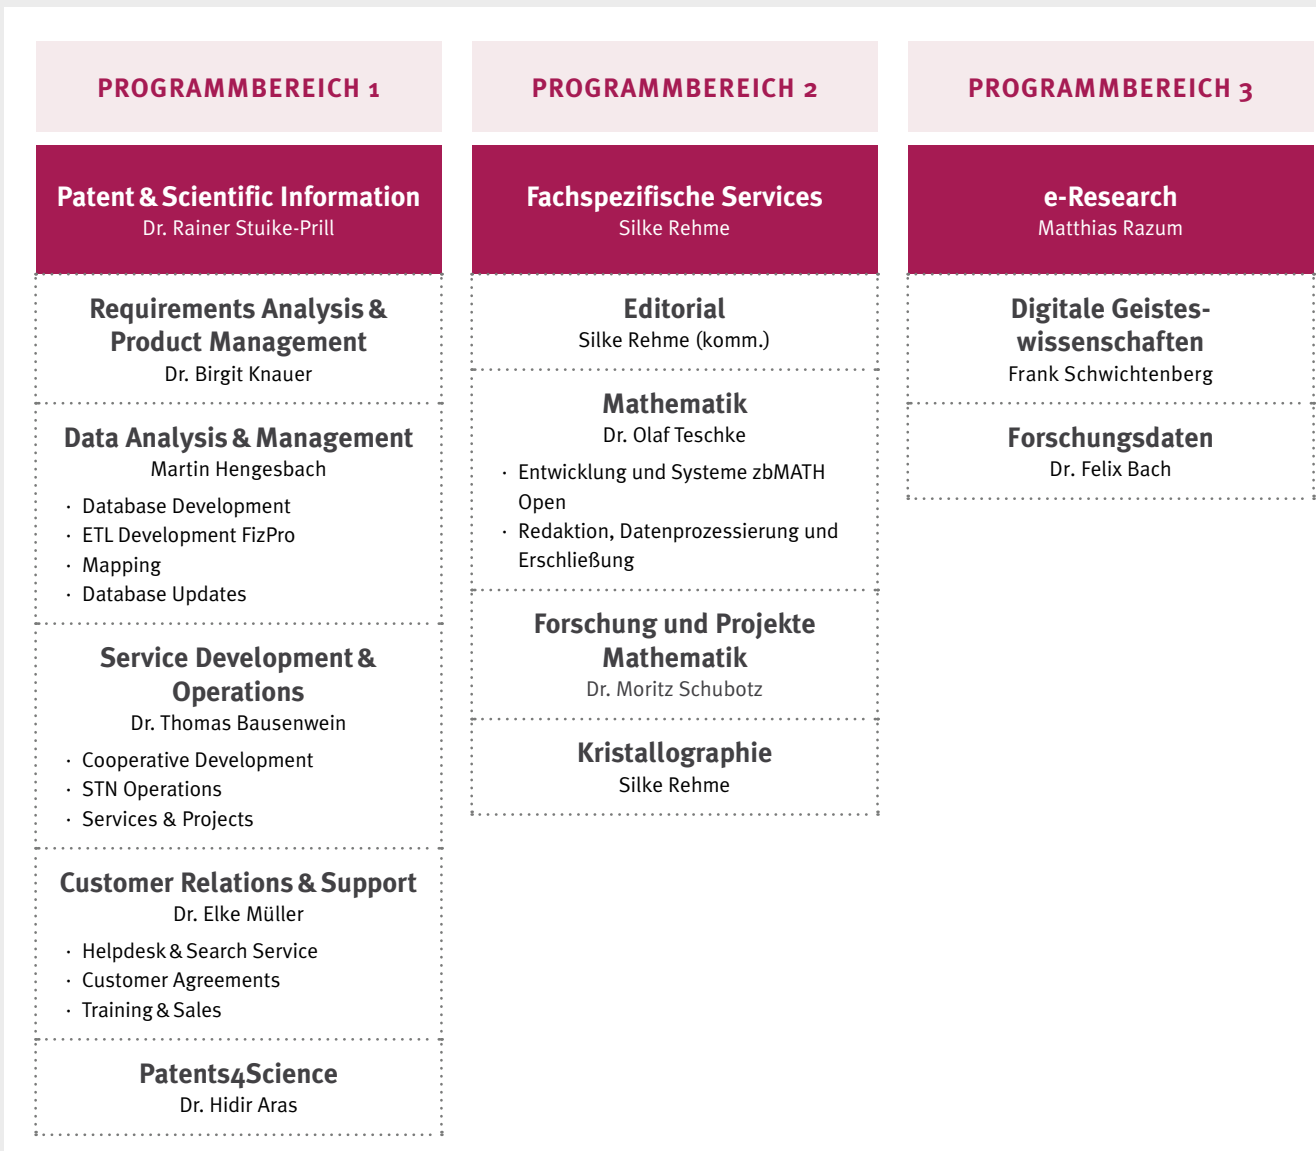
PROGRAMMBEREICH 1

Patent & Scientific Information
Dr. Rainer Stuike-Prill

Requirements Analysis & Product Management
Dr. Birgit Knauer

Data Analysis & Management
Martin Hengesbach

· Database Development
· ETL Development FizPro
· Mapping
· Database Updates

Service Development & Operations
Dr. Thomas Bausenwein

· Cooperative Development
· STN Operations
· Services & Projects

Customer Relations & Support
Dr. Elke Müller

· Helpdesk & Search Service
· Customer Agreements
· Training & Sales

Patents4Science
Dr. Hidir Aras

PROGRAMMBEREICH 2

Fachspezifische Services
Silke Rehme

Editorial
Silke Rehme (komm.)

Mathematik
Dr. Olaf Teschke

· Entwicklung und Systeme zbMATH Open
· Redaktion, Datenprozessierung und Erschließung

Forschung und Projekte Mathematik
Dr. Moritz Schubotz

Kristallographie
Silke Rehme

PROGRAMMBEREICH 3

e-Research
Matthias Razum

Digitale Geisteswissenschaften
Frank Schwichtenberg

Forschungsdaten
Dr. Felix Bach